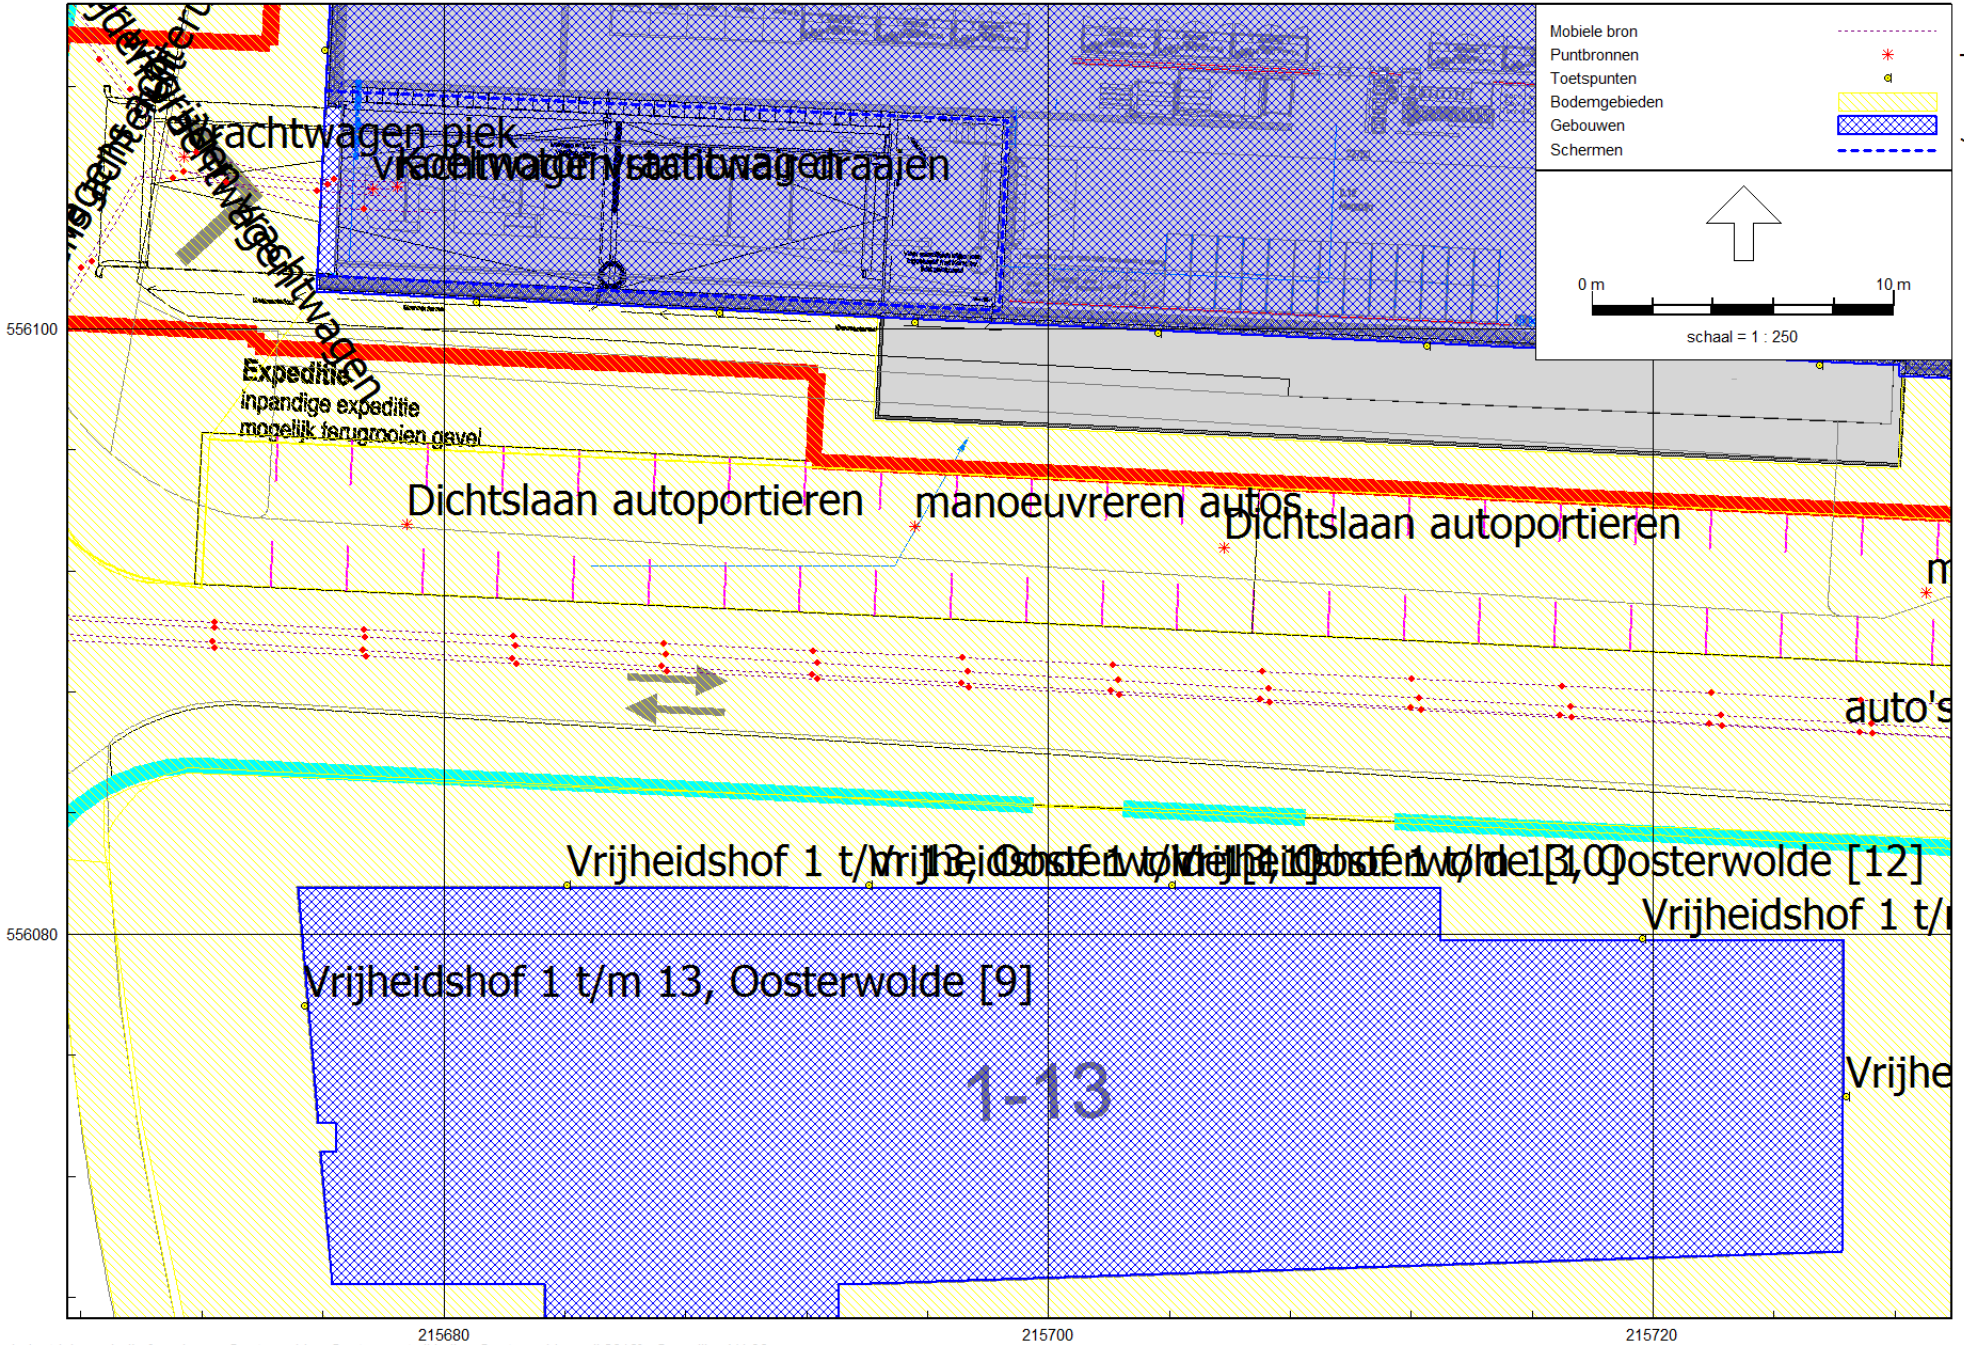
Mobiele bron
Puntbronnen
Toetspunten
Bodemgebieden
Gebouwen
Schermen

0 m
10 m
schaal = 1 : 250

vrachtwagen piek
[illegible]

Expeditie
inpandige expeditie
mogelijk terugrooien gevel

Dichtslaan autoportieren
manoeuvreren autos
Dichtslaan autoportieren
m
auto's

Vrijheidshof 1 t/m 13, Oosterwolde [10]
Vrijheidshof 1 t/m 13, Oosterwolde [11]
Vrijheidshof 1 t/m 13, Oosterwolde [12]
Vrijheidshof 1 t/m
Vrijheidshof 1 t/m 13, Oosterwolde [9]
1-13
Vrijhe

556100
556080
215680
215700
215720